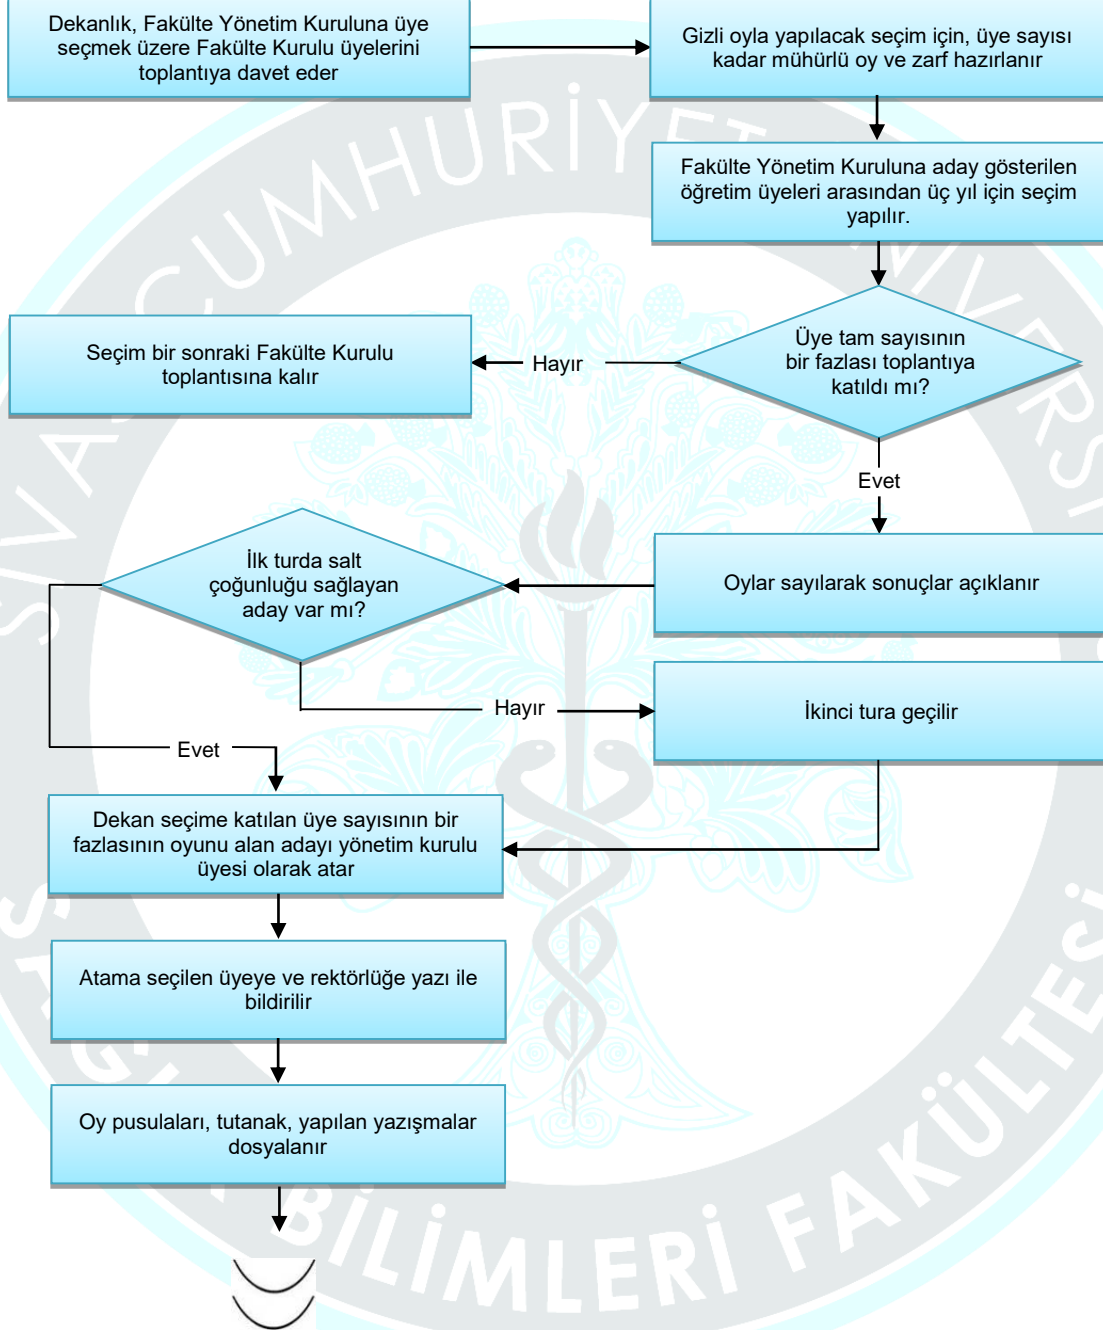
Dekanlık, Fakülte Yönetim Kuruluna üye seçmek üzere Fakülte Kurulu üyelerini toplantıya davet eder

Gizli oyla yapılacak seçim için, üye sayısı kadar mühürlü oy ve zarf hazırlanır

Fakülte Yönetim Kuruluna aday gösterilen öğretim üyeleri arasından üç yıl için seçim yapılır.

Üye tam sayısının bir fazlası toplantıya katıldı mı?

Hayır

Seçim bir sonraki Fakülte Kurulu toplantısına kalır

Evet

Oylar sayılarak sonuçlar açıklanır

İlk turda salt çoğunluğu sağlayan aday var mı?

Hayır

İkinci tura geçilir

Evet

Dekan seçime katılan üye sayısının bir fazlasının oyunu alan adayı yönetim kurulu üyesi olarak atar

Atama seçilen üyeye ve rektörlüğe yazı ile bildirilir

Oy pusulaları, tutanak, yapılan yazışmalar dosyalanır

CUMHURİYET ÜNİVERSİTESİ SAĞLIK BİLİMLERİ FAKÜLTESİ